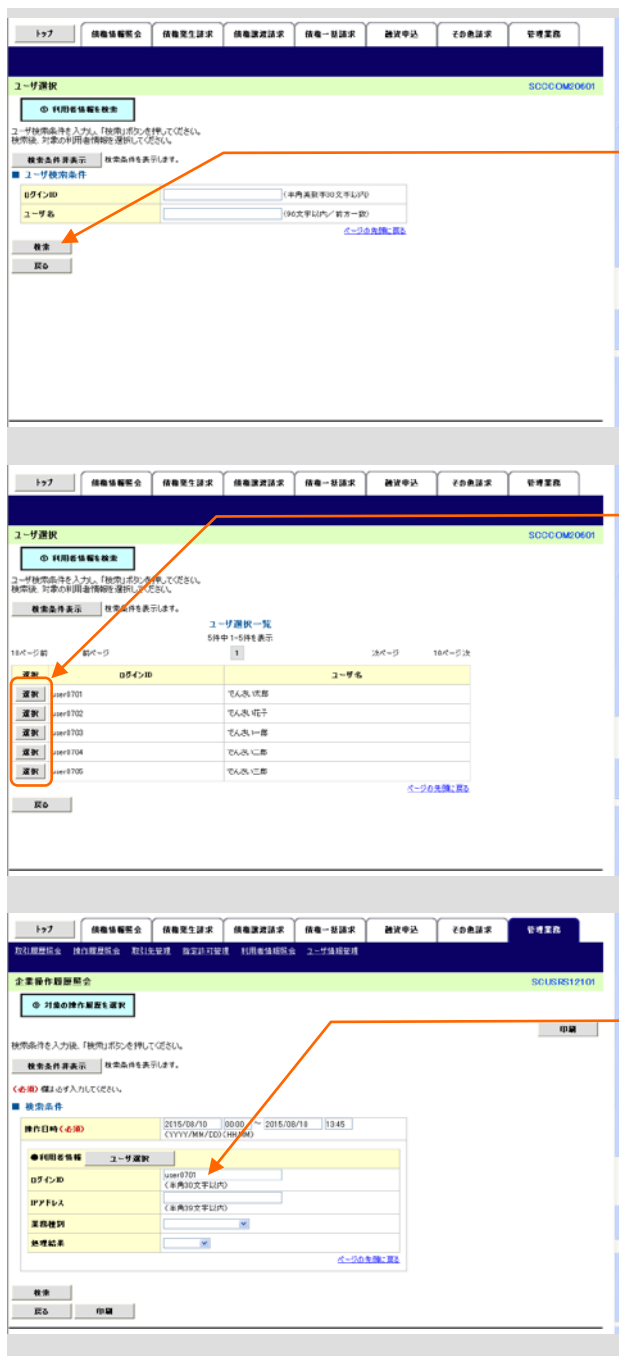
トップ 債権情報照会 債権発生請求 債権譲渡請求 債権一括請求 融資申込 その他請求 管理業務

ユーザ選択 SCCCOM20601

① 利用者情報を検索

ユーザ検索条件を入力し、「検索」ボタンを押してください。
検索後、対象の利用者情報を選択してください。

検索条件非表示 検索条件を表示します。

■ ユーザ検索条件

| ログインID | (半角英数字30文字以内) |
|---|---|
| ユーザ名 | (60文字以内/前方一致) |

ページの先頭に戻る

検索

戻る

トップ 債権情報照会 債権発生請求 債権譲渡請求 債権一括請求 融資申込 その他請求 管理業務

ユーザ選択 SCCCOM20601

① 利用者情報を検索

ユーザ検索条件を入力し、「検索」ボタンを押してください。
検索後、対象の利用者情報を選択してください。

検索条件表示 検索条件を表示します。

ユーザ選択一覧
5件中 1-5件を表示

10ページ前 前ページ 1 次ページ 10ページ次

| 選択 | ログインID | ユーザ名 |
|---|---|---|
| 選択 | user0701 | でんさい太郎 |
| 選択 | user0702 | でんさい花子 |
| 選択 | user0703 | でんさい一郎 |
| 選択 | user0704 | でんさい二郎 |
| 選択 | user0705 | でんさい三郎 |

ページの先頭に戻る

戻る

トップ 債権情報照会 債権発生請求 債権譲渡請求 債権一括請求 融資申込 その他請求 管理業務

取引履歴照会 操作履歴照会 取引先管理 指定許可管理 利用者情報照会 ユーザ情報管理

企業操作履歴照会 SCUSRS12101

① 対象の操作履歴を選択

印刷

検索条件を入力後、「検索」ボタンを押してください。

検索条件非表示 検索条件を表示します。

(必須) 欄は必ず入力してください。

■ 検索条件

| 操作日時(必須) | 2015/08/10 00:00 ~ 2015/08/10 13:45 (YYYY/MM/DD)(HH:MM) |
|---|---|
| ●利用者情報 ユーザ選択 | |
| ログインID | user0701 (半角30文字以内) |
| IPアドレス | (半角39文字以内) |
| 業務種別 | |
| 処理結果 | |

ページの先頭に戻る

検索

戻る 印刷